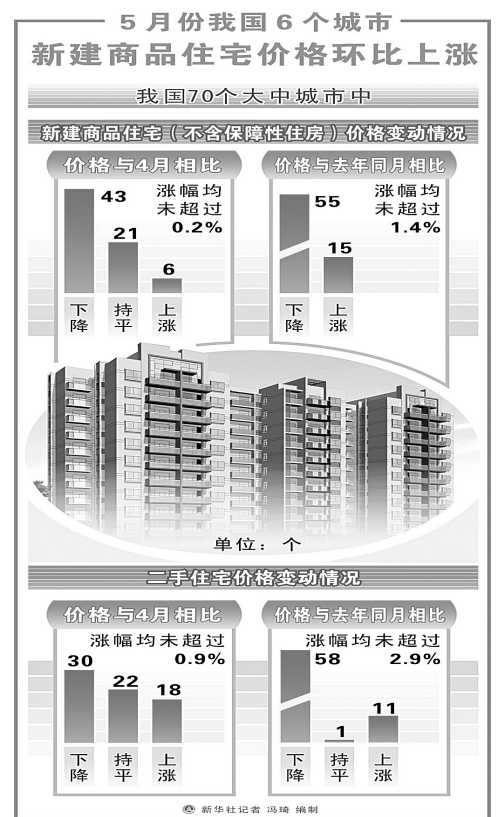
5月份我国6个城市

新建商品住宅价格环比上涨

我国70个大中城市中

新建商品住宅（不含保障性住房）价格变动情况

价格与4月相比

43

21

6

涨幅均未超过0.2%

下降

持平

上涨

价格与去年同月相比

55

15

涨幅均未超过1.4%

下降

上涨

单位：个

二手住宅价格变动情况

价格与4月相比

涨幅均未超过0.9%

30

22

18

下降

持平

上涨

价格与去年同月相比

涨幅均未超过2.9%

58

1

11

下降

持平

上涨

新华社记者 冯琦 编制